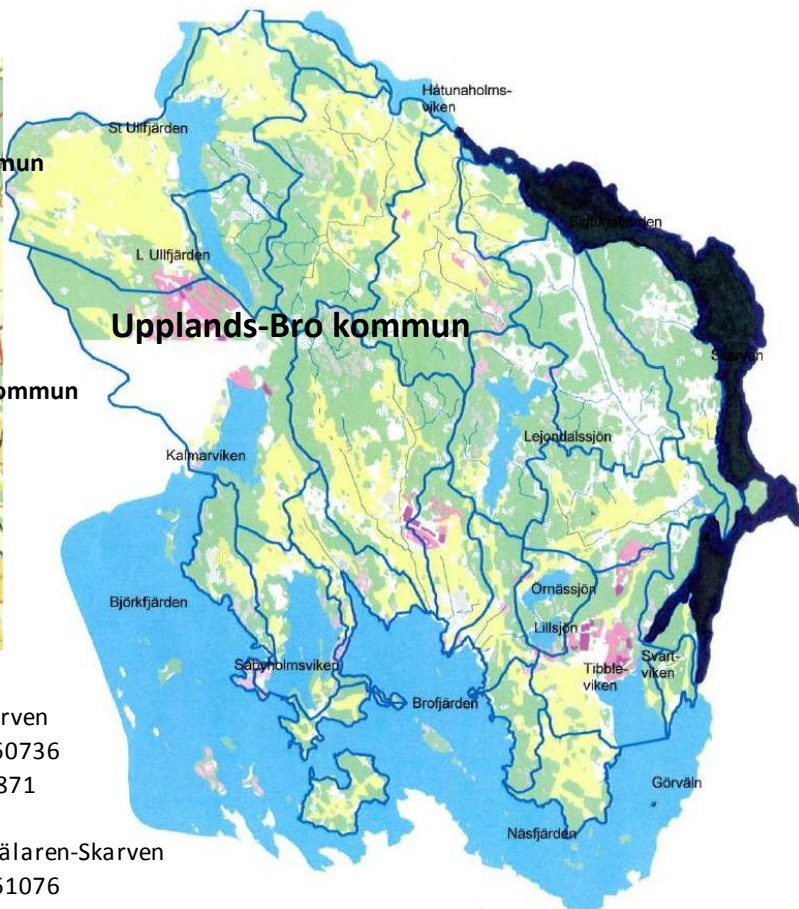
mun

ommun

rven
60736
371

älaren-Skarven
51076

Upplands-Bro kommun

Hatunaholms-viken

St Ullfjärden

Sigtunafjärden

L Ullfjärden

Skarven

Kalmarviken

Lejondalssjön

Björkfjärden

Örnässjön

Lillsjön

Svartviken

Tibbleviken

Säbyholmsviken

Brofjärden

Görväln

Näsfjärden